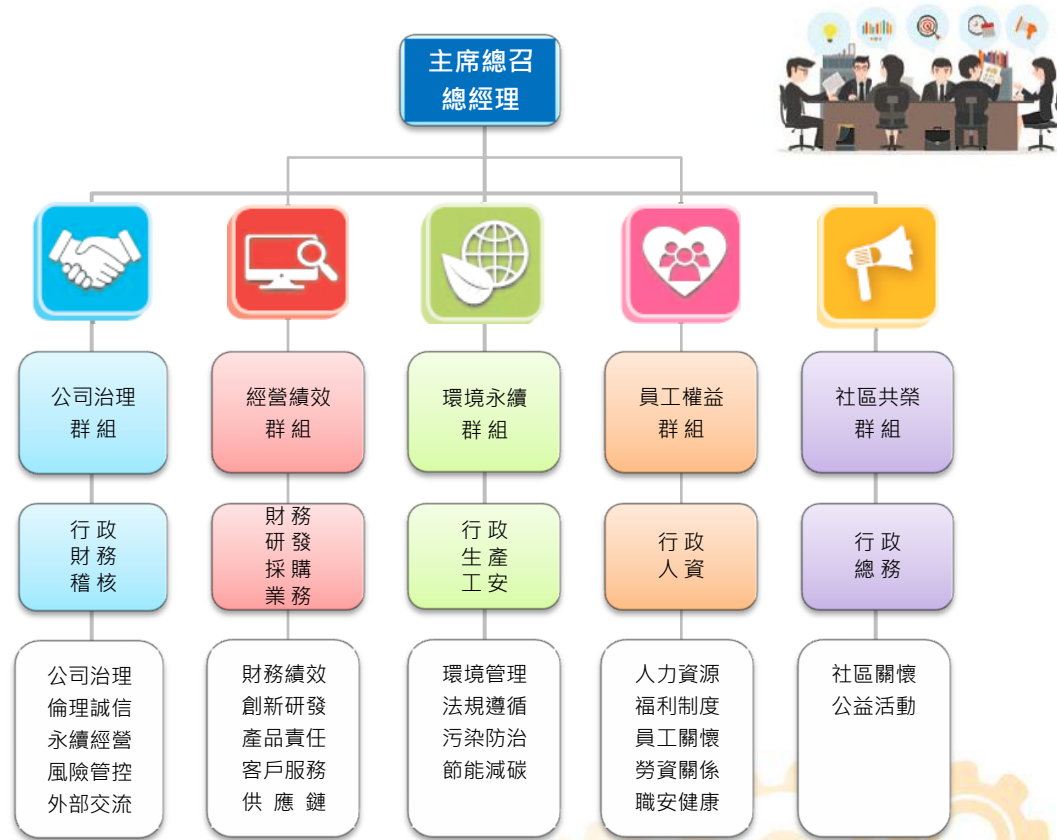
主席總召
總經理

公司治理
群組

行政
財務
稽核

公司治理
倫理誠信
永續經營
風險管控
外部交流

經營績效
群組

財務
研發
採購
業務

財務績效
創新研發
產品責任
客戶服務
供應鏈

環境永續
群組

行政
生產
工安

環境管理
法規遵循
污染防治
節能減碳

員工權益
群組

行政
人資

人力資源
福利制度
員工關懷
勞資關係
職安健康

社區共榮
群組

行政
總務

社區關懷
公益活動